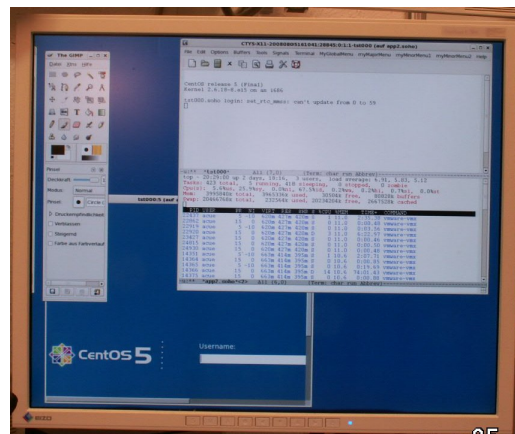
The GIMP

Datei Xtns Hilfe

Pinsel

Deckkraft:

Modus: Normal

Pinsel:

Druckempfindlichkeit

Verblassen

Steigernd

Farbe aus Farbverlauf

CTYS-X11-20080805181041:28945:0:1:1-tst000 (auf app2.soho)

File Edit Options Buffers Tools Signals Terminal MyGlobalMenu myMajorMenu myMinorMenu1 myMinorMenu2 Help

CentOS release 5 (Final)
Kernel 2.6.18-8.el5 on an i686

tst000.soho login: set_rtc_mmss: can't update from 0 to 59

tst000.soho (auf

top - 22:28:00 up 2 days, 18:16, 4 users, load average: 6.91, 5.83, 5.13
Tasks: 423 total, 3 running, 419 sleeping, 0 stopped, 0 zombie
Cpu(s):
Mem:
Swap:

PID USER PR NI VIRT RES SHR S %CPU %MEM TIME+ COMMAND

vmware-vmx

*app2.soho*<2>

CentOS 5

Username:

EIZO